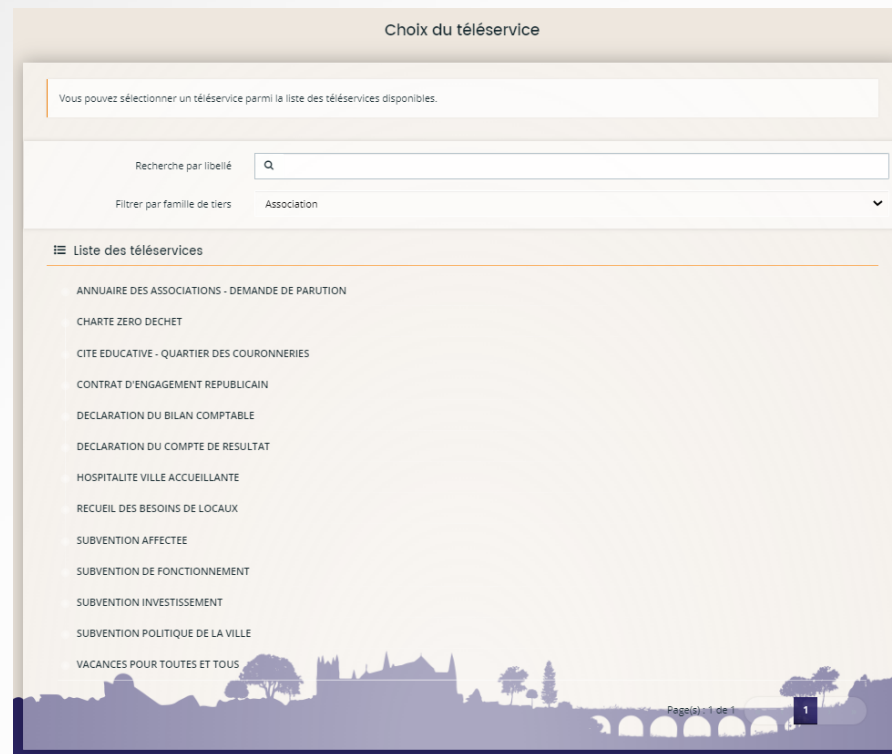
Choix du téléservice

Vous pouvez sélectionner un téléservice parmi la liste des téléservices disponibles.

Recherche par libellé

Filtrer par famille de tiers Association

Liste des téléservices

ANNUAIRE DES ASSOCIATIONS - DEMANDE DE PARUTION

CHARTE ZERO DECHET

CITE EDUCATIVE - QUARTIER DES COURONNERIES

CONTRAT D'ENGAGEMENT REPUBLICAIN

DECLARATION DU BILAN COMPTABLE

DECLARATION DU COMPTE DE RESULTAT

HOSPITALITE VILLE ACCUEILLANTE

RECUEIL DES BESOINS DE LOCAUX

SUBVENTION AFFECTEE

SUBVENTION DE FONCTIONNEMENT

SUBVENTION INVESTISSEMENT

SUBVENTION POLITIQUE DE LA VILLE

VACANCES POUR TOUTES ET TOUS

Page(s) : 1 de 1

1